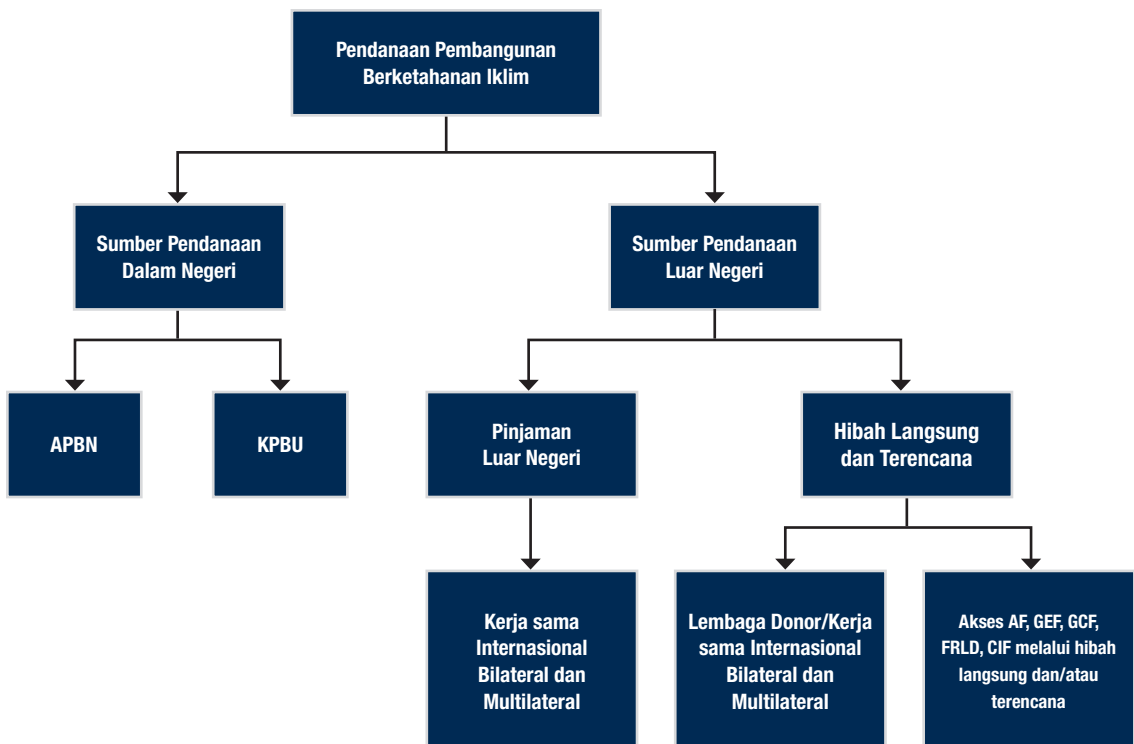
Pendanaan Pembangunan Berketahanan Iklim

Sumber Pendanaan Dalam Negeri

Sumber Pendanaan Luar Negeri

APBN

KPBU

Pinjaman Luar Negeri

Hibah Langsung dan Terencana

Kerja sama Internasional Bilateral dan Multilateral

Lembaga Donor/Kerja sama Internasional Bilateral dan Multilateral

Akses AF, GEF, GCF, FRLD, CIF melalui hibah langsung dan/atau terencana